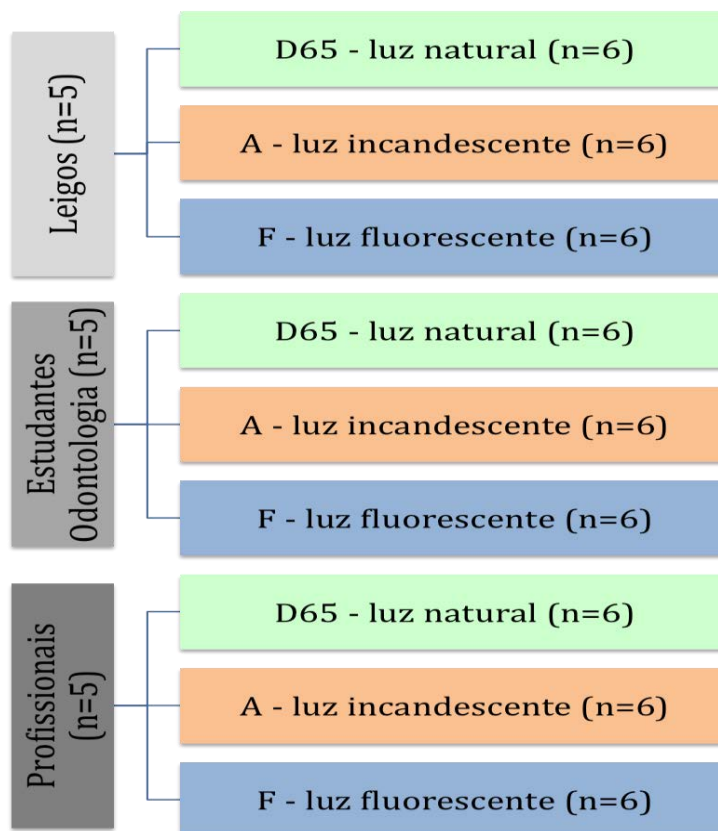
Leigos (n=5)

D65 - luz natural (n=6)

A - luz incandescente (n=6)

F - luz fluorescente (n=6)

Estudantes Odontologia (n=5)

D65 - luz natural (n=6)

A - luz incandescente (n=6)

F - luz fluorescente (n=6)

Profissionais (n=5)

D65 - luz natural (n=6)

A - luz incandescente (n=6)

F - luz fluorescente (n=6)